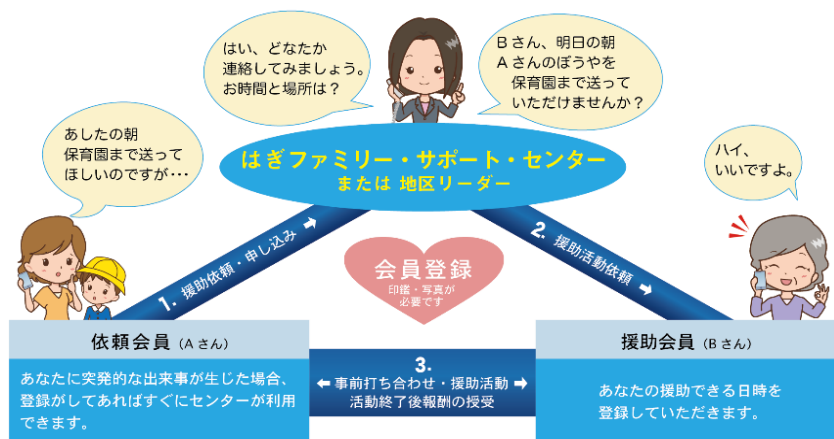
はい、どなたか
連絡してみましょう。
お時間と場所は？

Bさん、明日の朝
Aさんのぼうやを
保育園まで送って
いただけませんか？

あしたの朝
保育園まで送って
ほしいのですが…

はぎファミリー・サポート・センター
または 地区リーダー

ハイ、
いいですよ。

1. 援助依頼・申し込み

2. 援助活動依頼

会員登録
印鑑・写真が
必要です

依頼会員（Aさん）

あなたに突発的な出来事が生じた場合、登録がしてあればすぐにセンターが利用できます。

3.
事前打ち合わせ・援助活動
活動終了後報酬の授受

援助会員（Bさん）

あなたの援助できる日時を
登録していただきます。